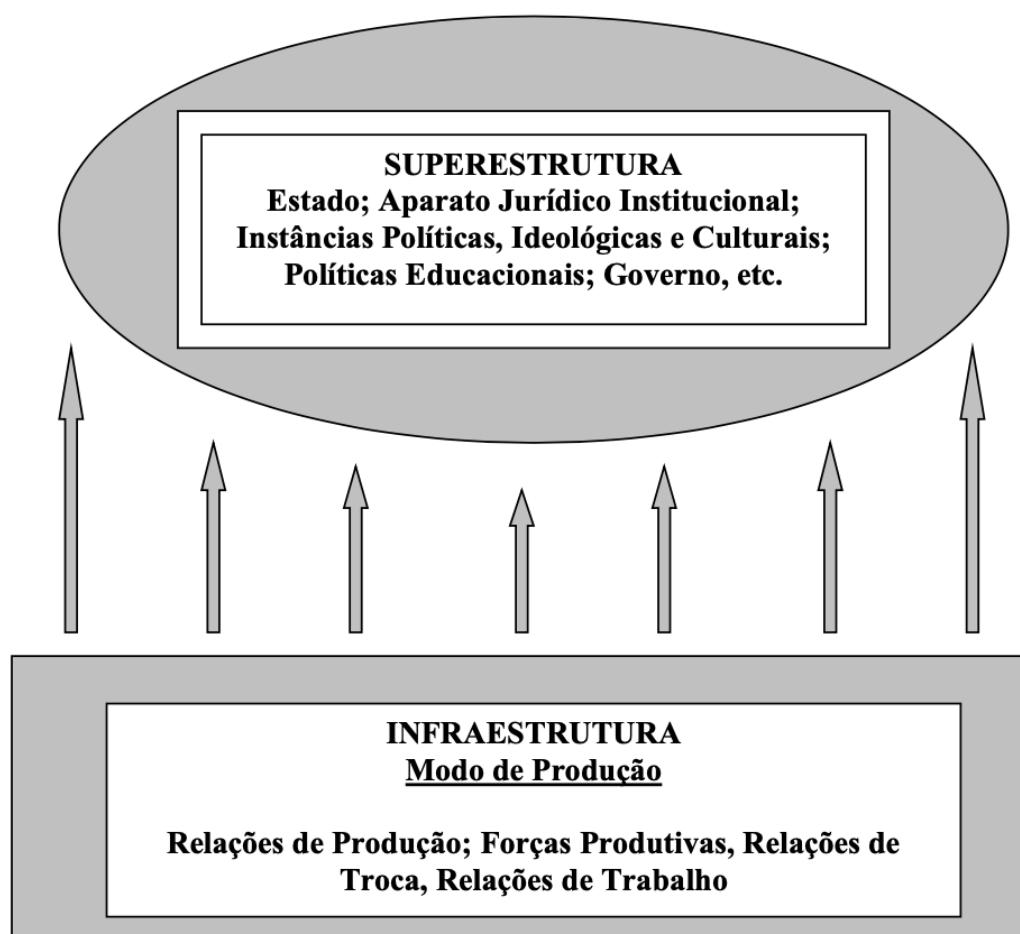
SUPERESTRUTURA
Estado; Aparato Jurídico Institucional;
Instâncias Políticas, Ideológicas e Culturais;
Políticas Educacionais; Governo, etc.

INFRAESTRUTURA
Modo de Produção

Relações de Produção; Forças Produtivas, Relações de Troca, Relações de Trabalho